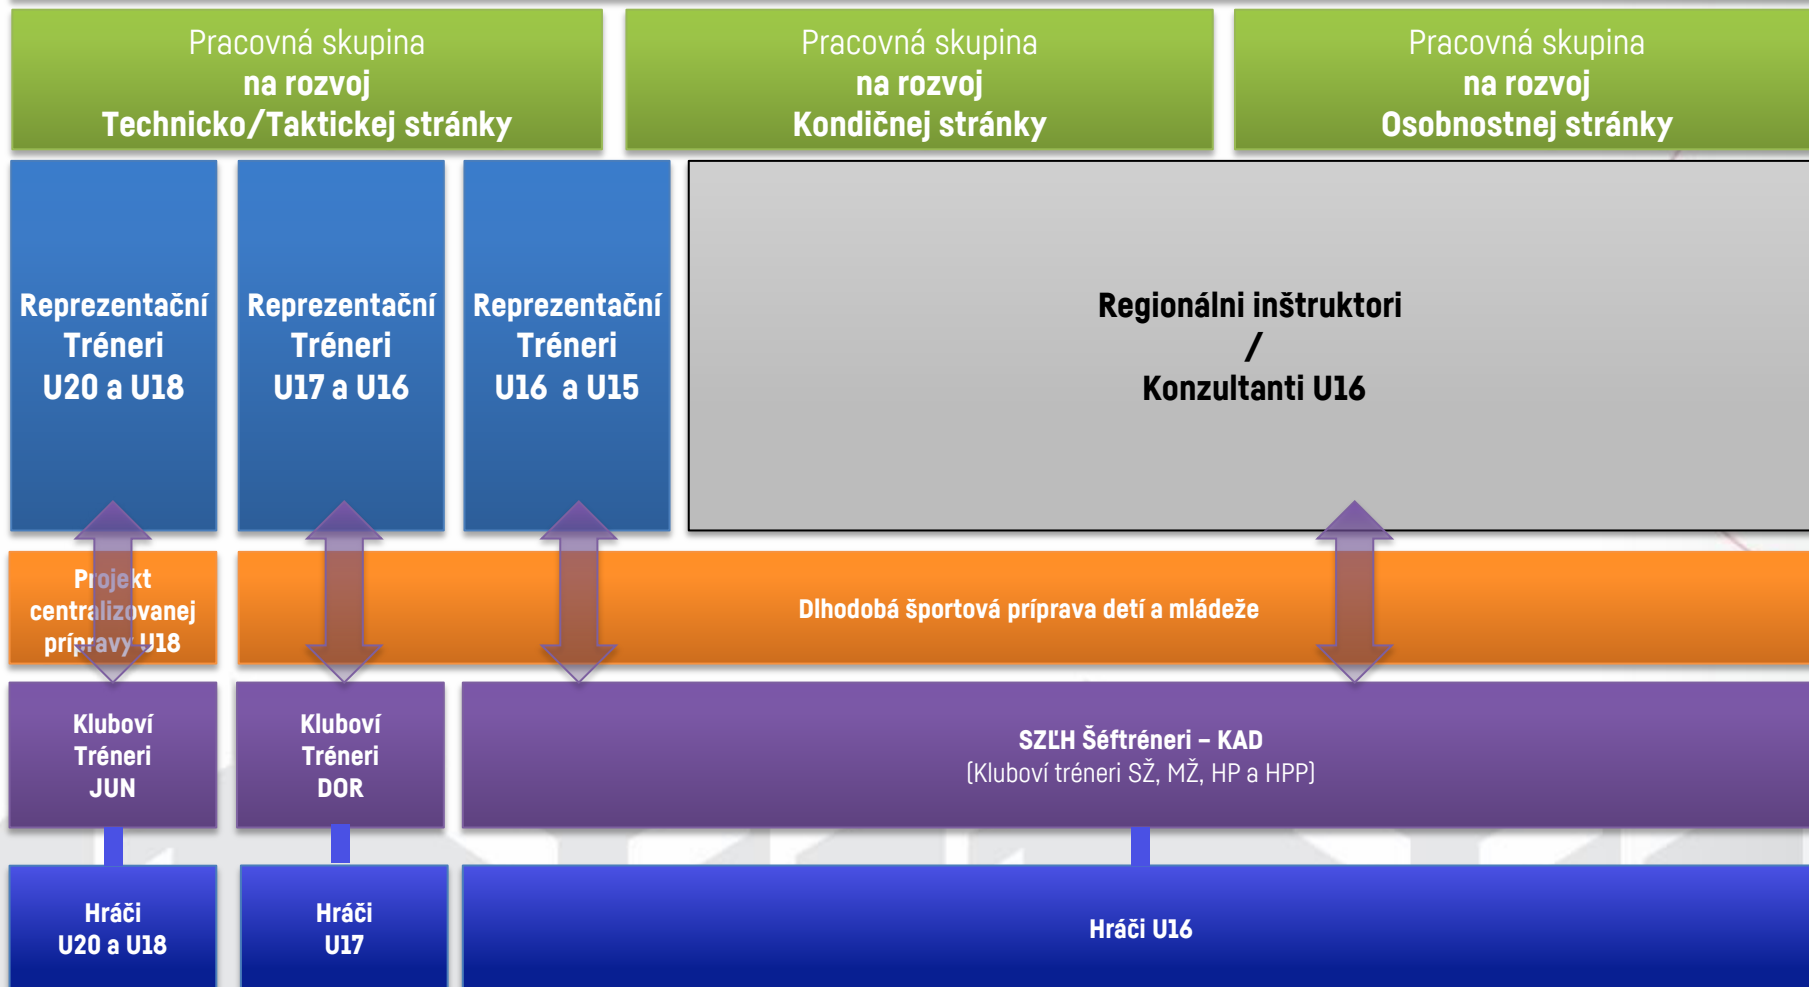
Pracovná skupina
na rozvoj
Technicko/Taktickej stránky

Pracovná skupina
na rozvoj
Kondičnej stránky

Pracovná skupina
na rozvoj
Osobnostnej stránky

Reprezentační
Tréneri
U20 a U18

Reprezentační
Tréneri
U17 a U16

Reprezentační
Tréneri
U16 a U15

Regionálni inštruktori
/
Konzultanti U16

Projekt
centralizovanej
prípravy U18

Dlhodobá športová príprava detí a mládeže

Kluboví
Tréneri
JUN

Kluboví
Tréneri
DOR

SZĽH Šéftréneri – KAD
(Kluboví tréneri SŽ, MŽ, HP a HPP)

Hráči
U20 a U18

Hráči
U17

Hráči U16